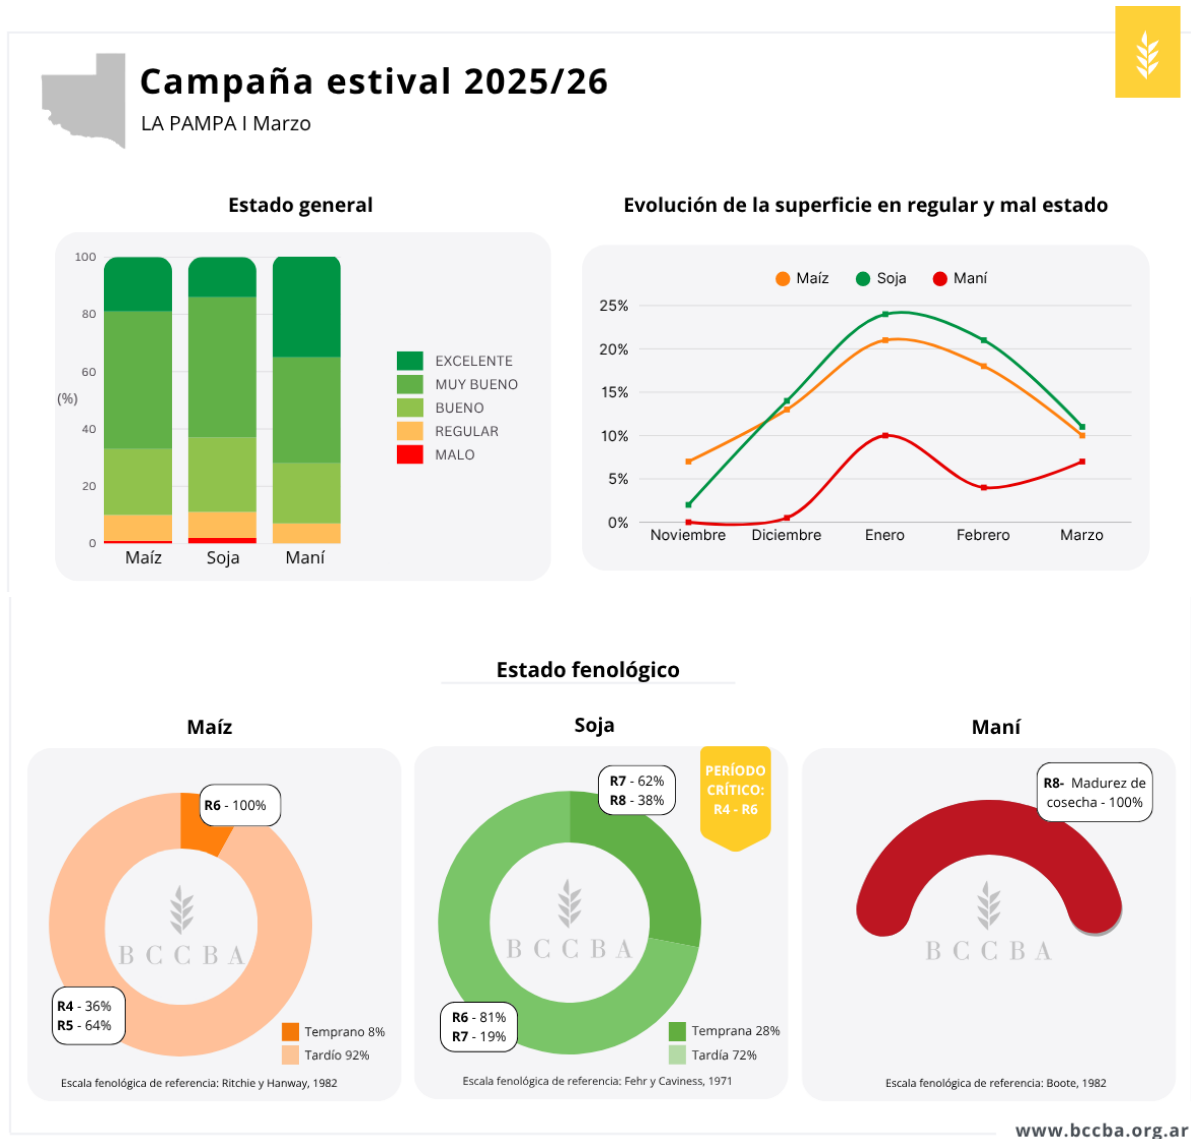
Campaña estival 2025/26

LA PAMPA I Marzo

Estado general

100
80
60
(%)
40
20
0

Maíz Soja Maní

EXCELENTE
MUY BUENO
BUENO
REGULAR
MALO

Evolución de la superficie en regular y mal estado

Maíz Soja Maní

25%
20%
15%
10%
5%
0%

Noviembre Diciembre Enero Febrero Marzo

Estado fenológico

Maíz

R6 - 100%

BCCBA

R4 - 36%
R5 - 64%

Temprano 8%
Tardío 92%

Escala fenológica de referencia: Ritchie y Hanway, 1982

Soja

R7 - 62%
R8 - 38%

PERÍODO CRÍTICO: R4 - R6

BCCBA

R6 - 81%
R7 - 19%

Temprana 28%
Tardía 72%

Escala fenológica de referencia: Fehr y Caviness, 1971

Maní

R8- Madurez de cosecha - 100%

BCCBA

Escala fenológica de referencia: Boote, 1982

www.bccba.org.ar